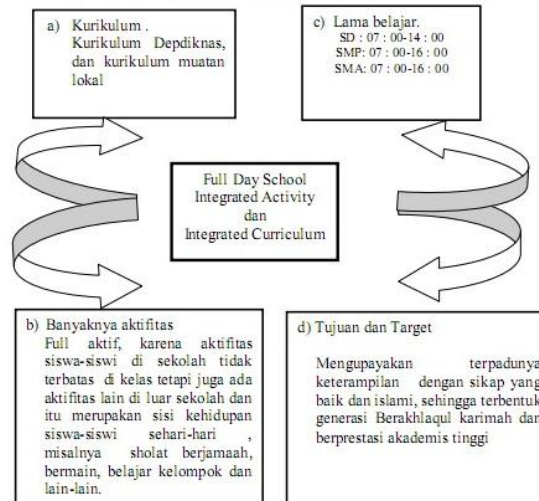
a) Kurikulum .
Kurikulum Depdiknas, dan kurikulum muatan lokal

c) Lama belajar.
SD : 07 : 00-14 : 00
SMP: 07 : 00-16 : 00
SMA: 07 : 00-16 : 00

Full Day School
Integrated Activity
dan
Integrated Curriculum

b) Banyaknya aktifitas
Full aktif, karena aktifitas siswa-siswi di sekolah tidak terbatas di kelas tetapi juga ada aktifitas lain di luar sekolah dan itu merupakan sisi kehidupan siswa-siswi sehari-hari , misalnya sholat berjamaah, bermain, belajar kelompok dan lain-lain.

d) Tujuan dan Target

Mengupayakan terpadunya keterampilan dengan sikap yang baik dan islami, sehingga terbentuk generasi Berakhlaqul karimah dan berprestasi akademis tinggi